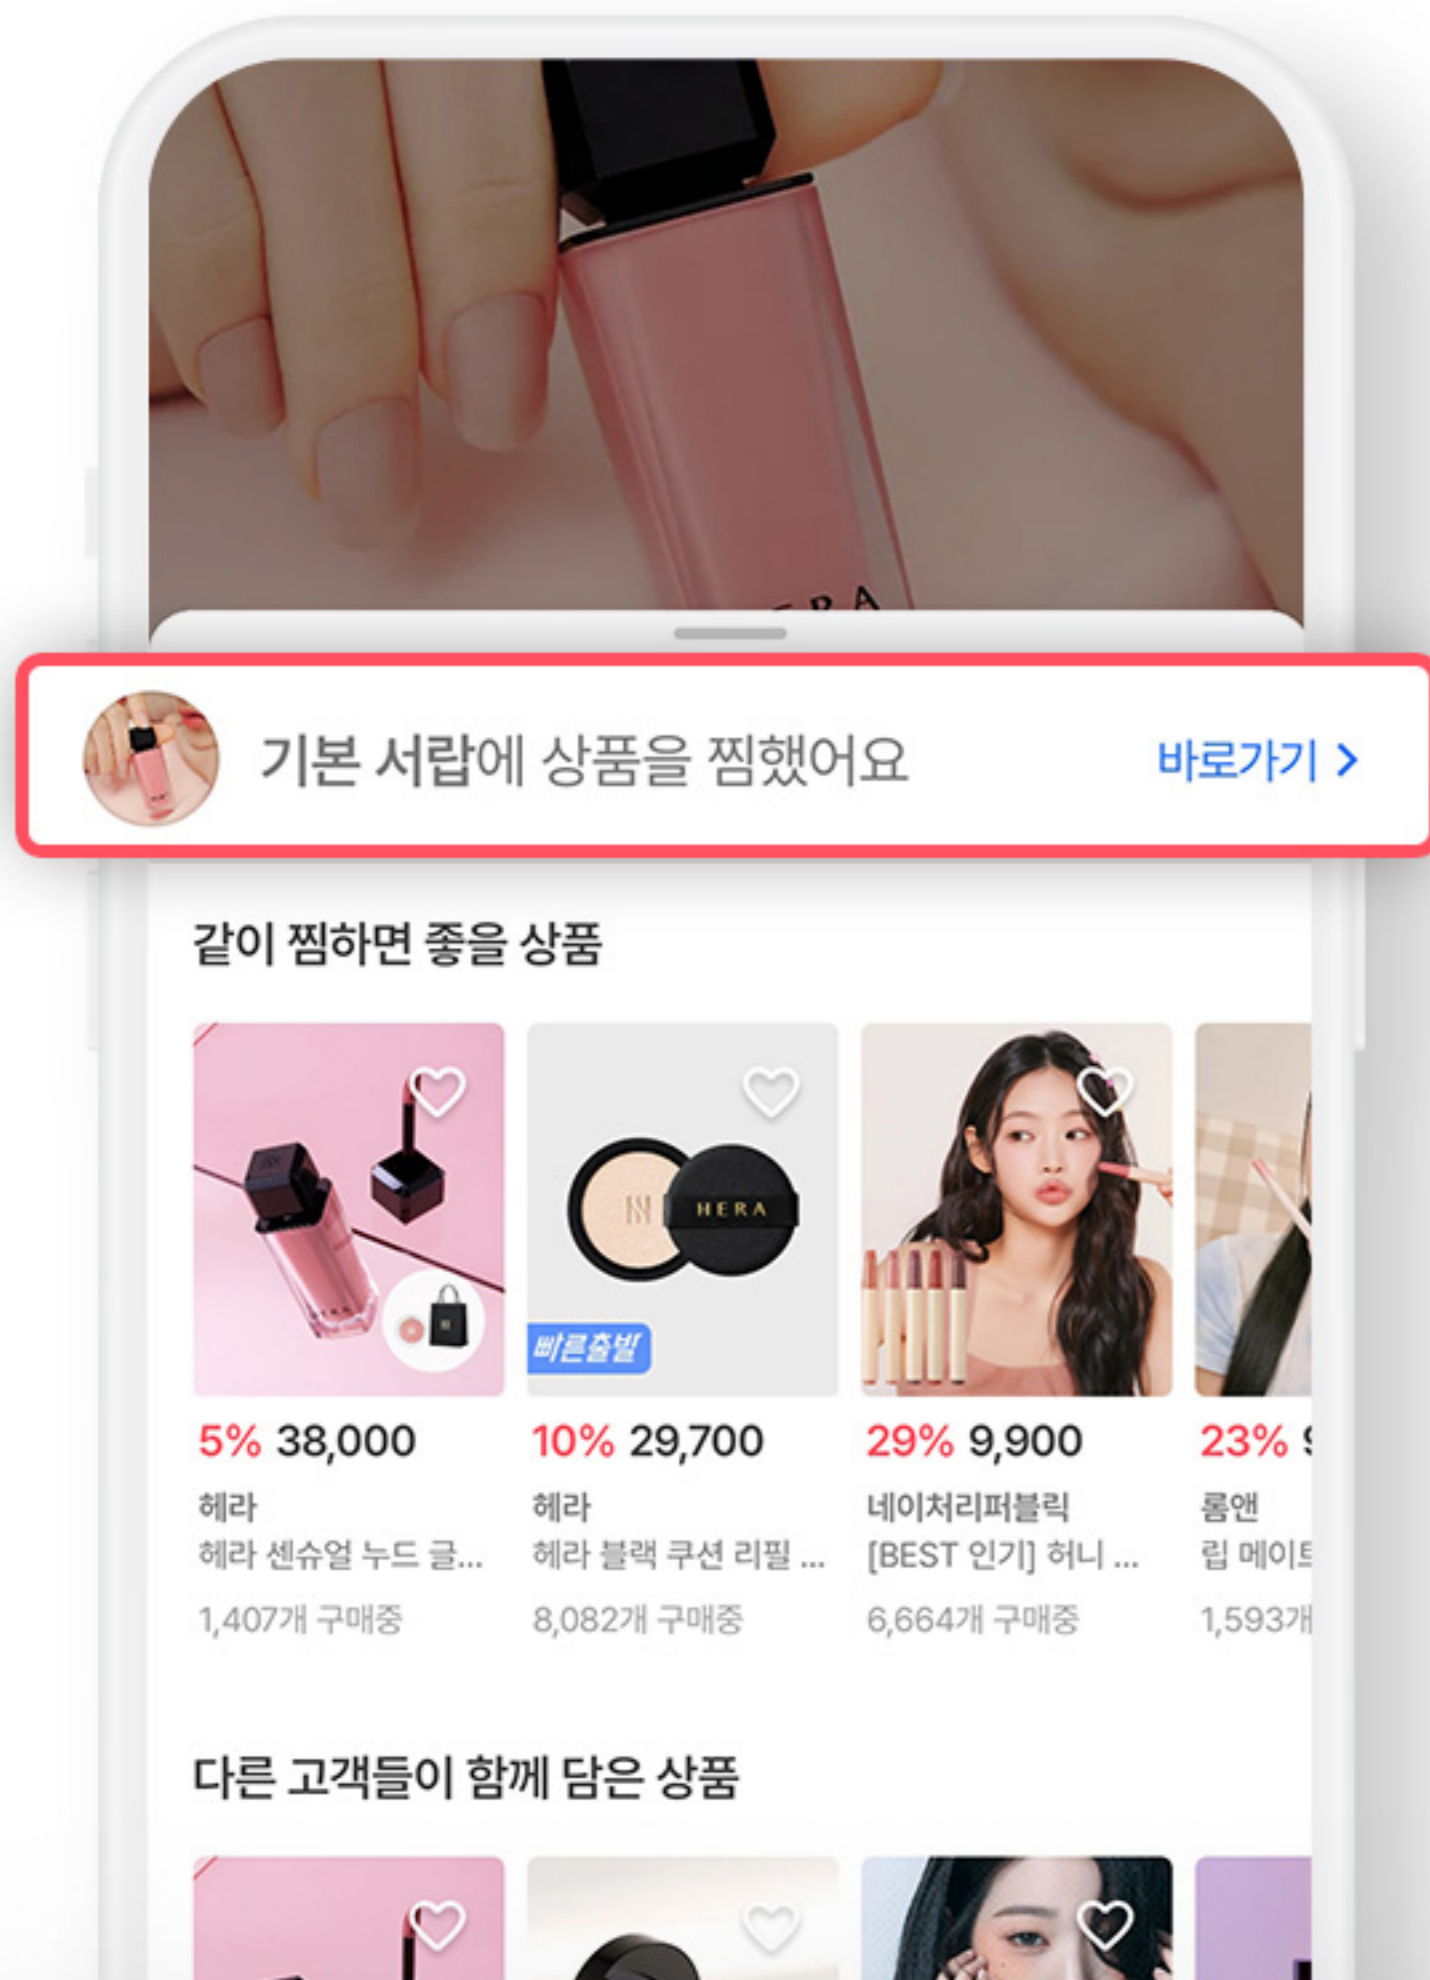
HERA

기본 서랍에 상품을 찜했어요

바로가기 >

같이 찜하면 좋을 상품

HERA

빠른출발

5% 38,000
헤라
헤라 센슈얼 누드 글...
1,407개 구매중

10% 29,700
헤라
헤라 블랙 쿠션 리필 ...
8,082개 구매중

29% 9,900
네이처리퍼블릭
[BEST 인기] 허니 ...
6,664개 구매중

23% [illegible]
롬앤
립 메이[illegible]
1,593개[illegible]

다른 고객들이 함께 담은 상품